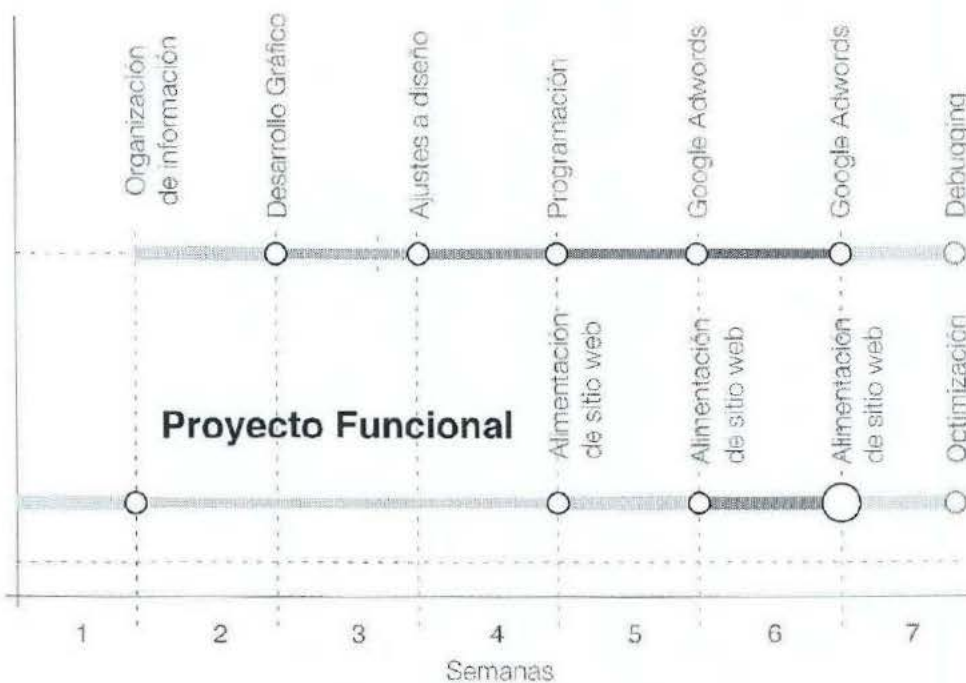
Organización de información

Desarrollo Gráfico

Ajustes a diseño

Programación

Google Adwords

Google Adwords

Debugging

Proyecto Funcional

Alimentación de sitio web

Alimentación de sitio web

Alimentación de sitio web

Optimización

1 2 3 4 5 6 7

Semanas